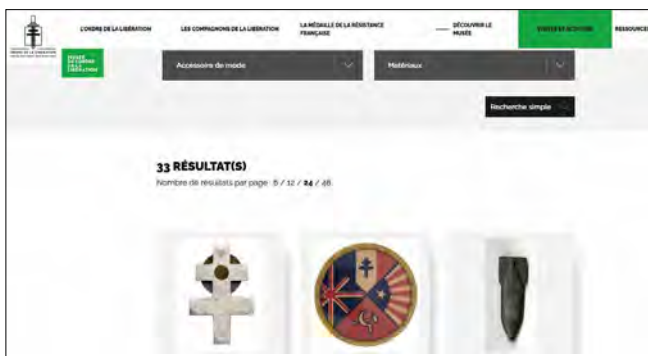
L'ORDRE DE LA LIBÉRATION
LES COMPAGNONS DE LA LIBÉRATION
LA MÉDAILLE DE LA RÉSISTANCE FRANÇAISE
DÉCOUVRIR LE MUSÉE
VISITER ET S'INFORMER
RESSOURCES

Accessoire de mode
Matériaux
Recherche simple

33 RÉSULTAT(S)
Nombre de résultats par page : 6 / 12 / 24 / 48